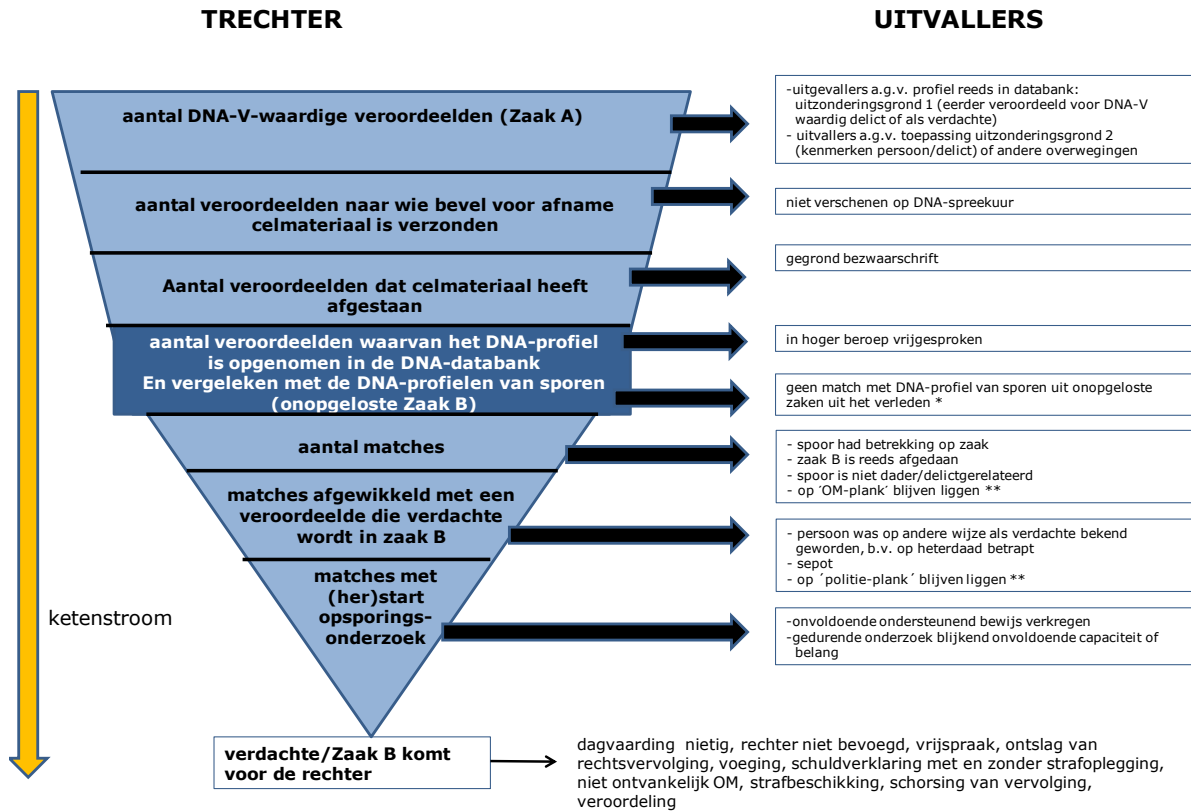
TRECHTER

UITVALLERS

aantal DNA-V-waardige veroordeelden (Zaak A)

-uitgevallers a.g.v. profiel reeds in databank: uitzonderingsgrond 1 (eerder veroordeeld voor DNA-V waardig delict of als verdachte)
- uitvallers a.g.v. toepassing uitzonderingsgrond 2 (kenmerken persoon/delict) of andere overwegingen

aantal veroordeelden naar wie bevel voor afname celmateriaal is verzonden

niet verschenen op DNA-spreekuur

Aantal veroordeelden dat celmateriaal heeft afgestaan

gegrond bezwaarschrift

aantal veroordeelden waarvan het DNA-profiel is opgenomen in de DNA-databank
En vergeleken met de DNA-profielen van sporen (onopgeloste Zaak B)

in hoger beroep vrijgesproken

geen match met DNA-profiel van sporen uit onopgeloste zaken uit het verleden *

aantal matches

- spoor had betrekking op zaak
- zaak B is reeds afgedaan
- spoor is niet dader/delictgerelateerd
- op ´OM-plank´ blijven liggen **

matches afgewikkeld met een veroordeelde die verdachte wordt in zaak B

- persoon was op andere wijze als verdachte bekend geworden, b.v. op heterdaad betrapt
- sepot
- op ´politie-plank´ blijven liggen **

matches met (her)start opsporings-onderzoek

-onvoldoende ondersteunend bewijs verkregen
-gedurende onderzoek blijkend onvoldoende capaciteit of belang

ketenstroom

verdachte/Zaak B komt voor de rechter

dagvaarding nietig, rechter niet bevoegd, vrijspraak, ontslag van rechtsvervolging, voeging, schuldverklaring met en zonder strafoplegging, niet ontvankelijk OM, strafbeschikking, schorsing van vervolging, veroordeling